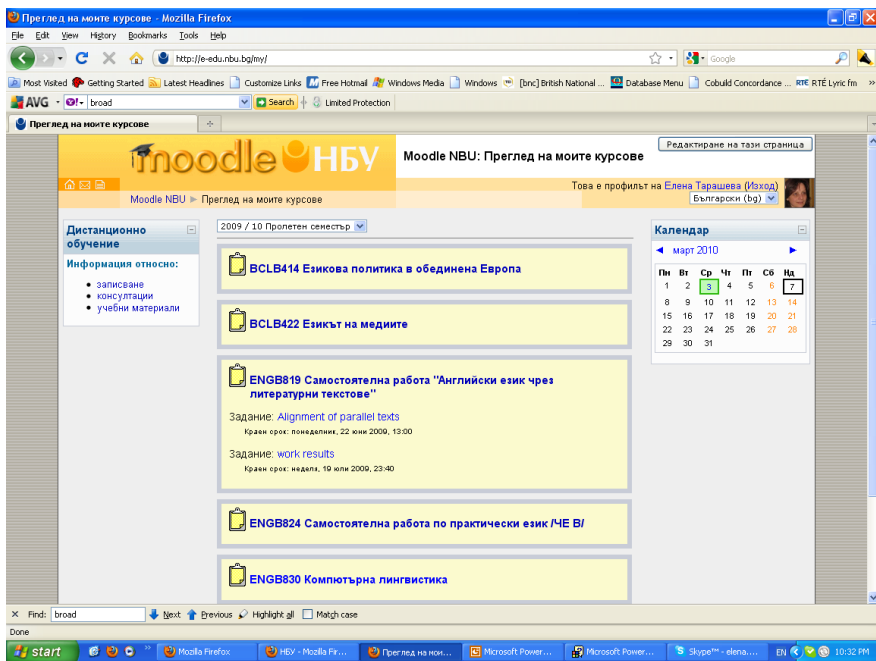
Преглед на моите курсове - Mozilla Firefox

File Edit View History Bookmarks Tools Help

http://e-edu.nbu.bg/my/

Google

Most Visited Getting Started Latest Headlines Customize Links Free Hotmail Windows Media Windows [bnc] British National ... Database Menu Cobuild Concordance ... RTÉ Lyric fm

AVG broad Search Limited Protection

Преглед на моите курсове

moodle НБУ

Moodle NBU: Преглед на моите курсове

Редактиране на тази страница

Това е профилът на Елена Тарашева (Изход)

Moodle NBU ► Преглед на моите курсове

Български (bg)

Дистанционно обучение

Информация относно:

• записване
• консултации
• учебни материали

2009 / 10 Пролетен семестър

BCLB414 Езикова политика в обединена Европа

BCLB422 Езикът на медиите

ENGB819 Самостоятелна работа "Английски език чрез литературни текстове"

Задание: Alignment of parallel texts

Краен срок: понеделник, 22 юни 2009, 13:00

Задание: work results

Краен срок: неделя, 19 юли 2009, 23:40

ENGB824 Самостоятелна работа по практически език /ЧЕ В/

ENGB830 Компютърна лингвистика

Календар

◄ март 2010 ►

| Пн | Вт | Ср | Чт | Пт | Сб | Нд |
|---|---|---|---|---|---|---|
| 1 | 2 | 3 | 4 | 5 | 6 | 7 |
| 8 | 9 | 10 | 11 | 12 | 13 | 14 |
| 15 | 16 | 17 | 18 | 19 | 20 | 21 |
| 22 | 23 | 24 | 25 | 26 | 27 | 28 |
| 29 | 30 | 31 | | | | |

Find: broad Next Previous Highlight all Match case

Done

start Mozilla Firefox НБУ - Mozilla Fir... Преглед на мои... Microsoft Power... Microsoft Power... Skype™ - elena.... EN 10:32 PM